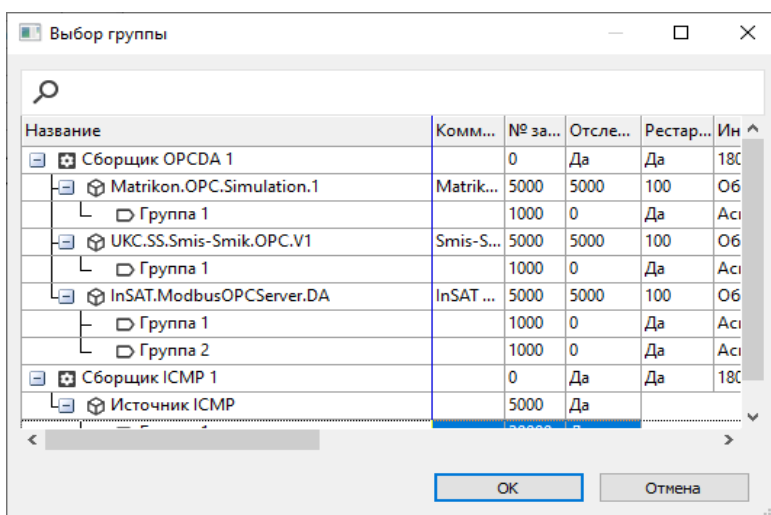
Выбор группы

| Название | Комм... | № за... | Отсле... | Рестар... | Ин |
|---|---|---|---|---|---|
| Сборщик OPCDA 1 | | 0 | Да | Да | 180 |
| Matrikon.OPC.Simulation.1 | Matrik... | 5000 | 5000 | 100 | Об |
| Группа 1 | | 1000 | 0 | Да | Ас |
| UKC.SS.Smis-Smik.OPC.V1 | Smis-S... | 5000 | 5000 | 100 | Об |
| Группа 1 | | 1000 | 0 | Да | Ас |
| InSAT.ModbusOPCServer.DA | InSAT ... | 5000 | 5000 | 100 | Об |
| Группа 1 | | 1000 | 0 | Да | Ас |
| Группа 2 | | 1000 | 0 | Да | Ас |
| Сборщик ICMP 1 | | 0 | Да | Да | 180 |
| Источник ICMP | | 5000 | Да | | |

OK
Отмена